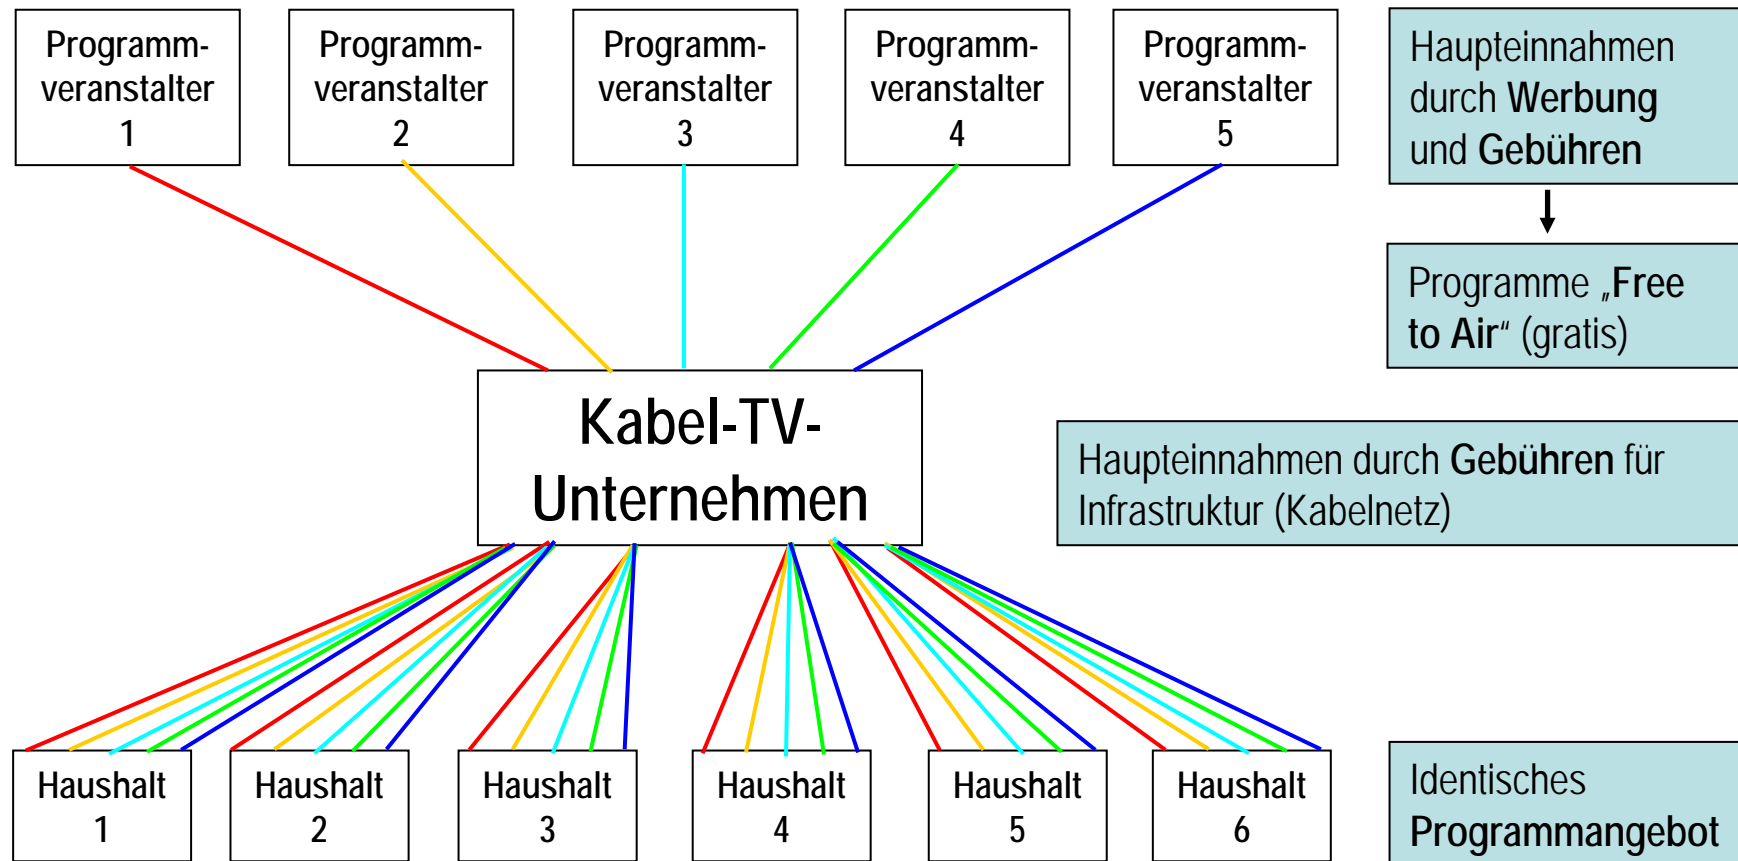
Programmveranstalter 1

Programmveranstalter 2

Programmveranstalter 3

Programmveranstalter 4

Programmveranstalter 5

Haupteinnahmen durch Werbung und Gebühren

Programme „Free to Air“ (gratis)

Kabel-TV-Unternehmen

Haupteinnahmen durch Gebühren für Infrastruktur (Kabelnetz)

Haushalt 1

Haushalt 2

Haushalt 3

Haushalt 4

Haushalt 5

Haushalt 6

Identisches Programmangebot